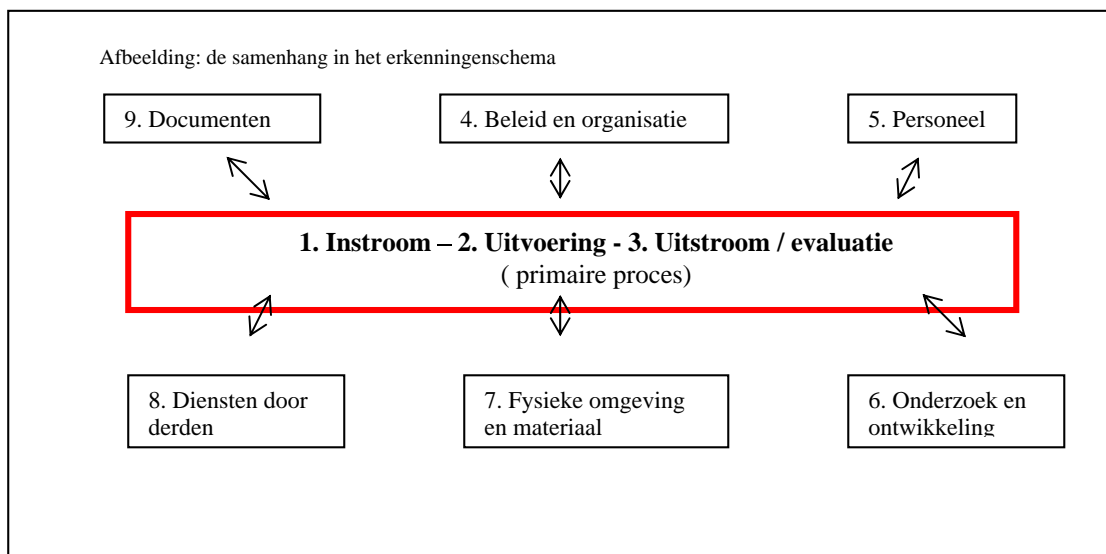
Afbeelding: de samenhang in het erkenningenschema

9. Documenten

4. Beleid en organisatie

5. Personeel

**1. Instroom – 2. Uitvoering - 3. Uitstroom / evaluatie**
( primaire proces)

8. Diensten door derden

7. Fysieke omgeving en materiaal

6. Onderzoek en ontwikkeling